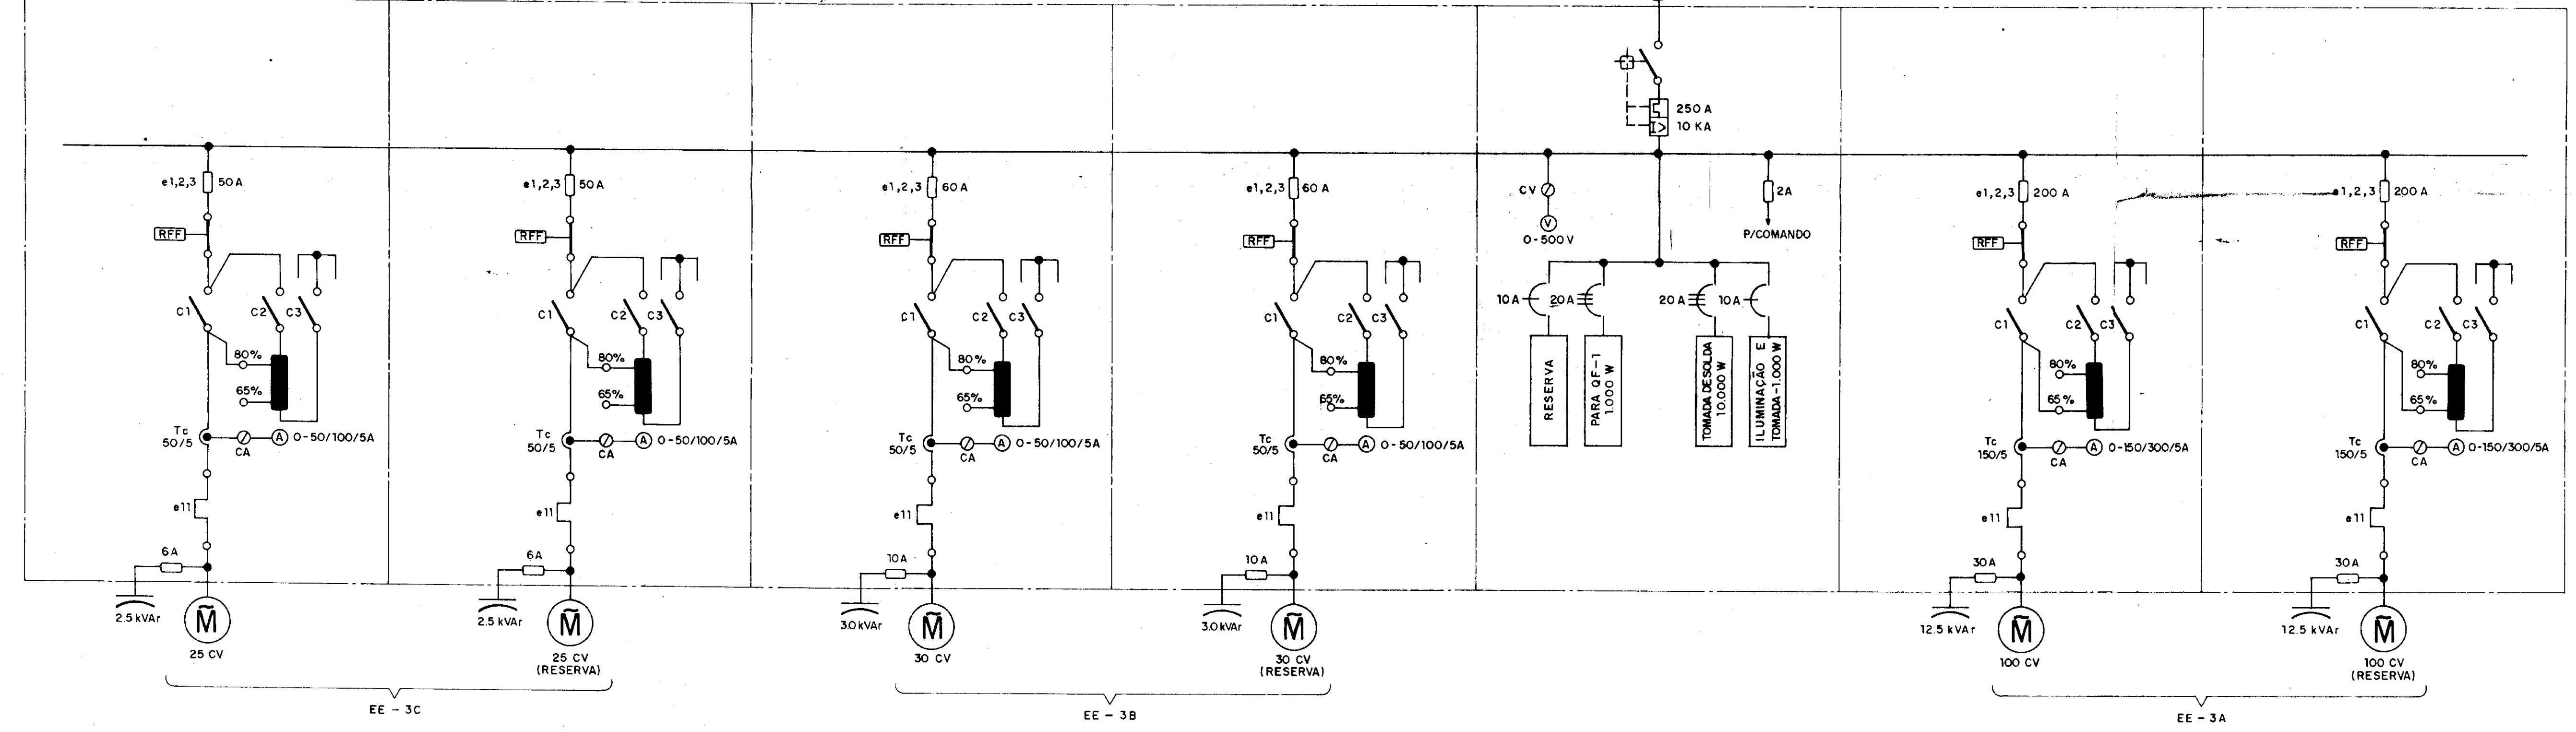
e1,2,3 50 A
RFF
C1 C2 C3
80%
65%
Tc 50/5
CA
A 0-50/100/5A
e11
6A
2.5 kVAr
M
25 CV

e1,2,3 50 A
RFF
C1 C2 C3
80%
65%
Tc 50/5
CA
A 0-50/100/5A
e11
6A
2.5 kVAr
M
25 CV (RESERVA)

EE - 3C

e1,2,3 60 A
RFF
C1 C2 C3
80%
65%
Tc 50/5
CA
A 0-50/100/5A
e11
10A
3.0 kVAr
M
30 CV

e1,2,3 60 A
RFF
C1 C2 C3
80%
65%
Tc 50/5
CA
A 0-50/100/5A
e11
10A
3.0 kVAr
M
30 CV (RESERVA)

EE - 3B

250 A
10 KA
CV
V
0-500 V
2A
P/COMANDO
10 A 20 A 20 A 10 A
RESERVA
PARA QF-1 1.000 W
TOMADA DE SOLDA 10.000 W
ILUMINAÇÃO E TOMADA - 1.000 W

e1,2,3 200 A
RFF
C1 C2 C3
80%
65%
Tc 150/5
CA
A 0-150/300/5A
e11
30A
12.5 kVAr
M
100 CV

e1,2,3 200 A
RFF
C1 C2 C3
80%
65%
Tc 150/5
CA
A 0-150/300/5A
e11
30A
12.5 kVAr
M
100 CV (RESERVA)

EE - 3A